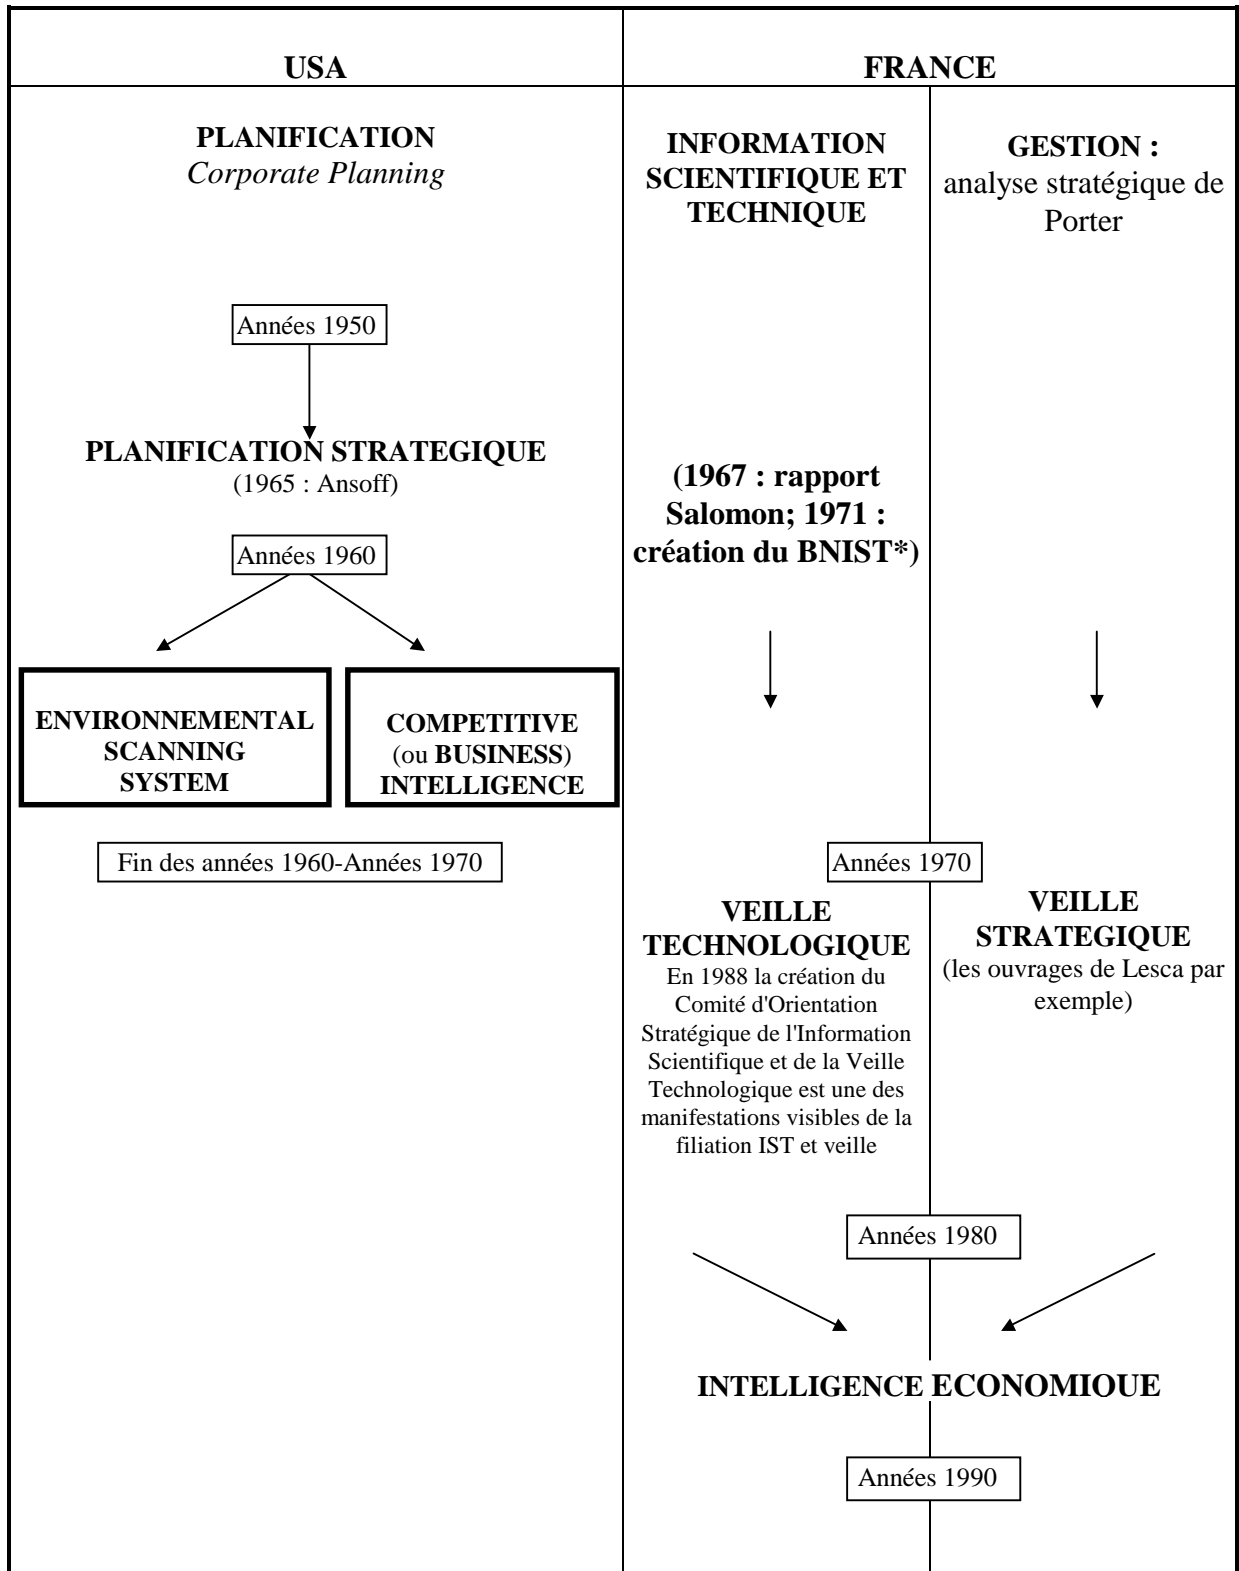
USA

PLANIFICATION
*Corporate Planning*

Années 1950

PLANIFICATION STRATEGIQUE
(1965 : Ansoff)

Années 1960

ENVIRONNEMENTAL SCANNING SYSTEM

COMPETITIVE (ou BUSINESS) INTELLIGENCE

Fin des années 1960-Années 1970

FRANCE

INFORMATION SCIENTIFIQUE ET TECHNIQUE

(1967 : rapport Salomon; 1971 : création du BNIST*)

GESTION : analyse stratégique de Porter

Années 1970

VEILLE TECHNOLOGIQUE
En 1988 la création du Comité d'Orientation Stratégique de l'Information Scientifique et de la Veille Technologique est une des manifestations visibles de la filiation IST et veille

VEILLE STRATEGIQUE
(les ouvrages de Lesca par exemple)

Années 1980

INTELLIGENCE ECONOMIOUE

Années 1990